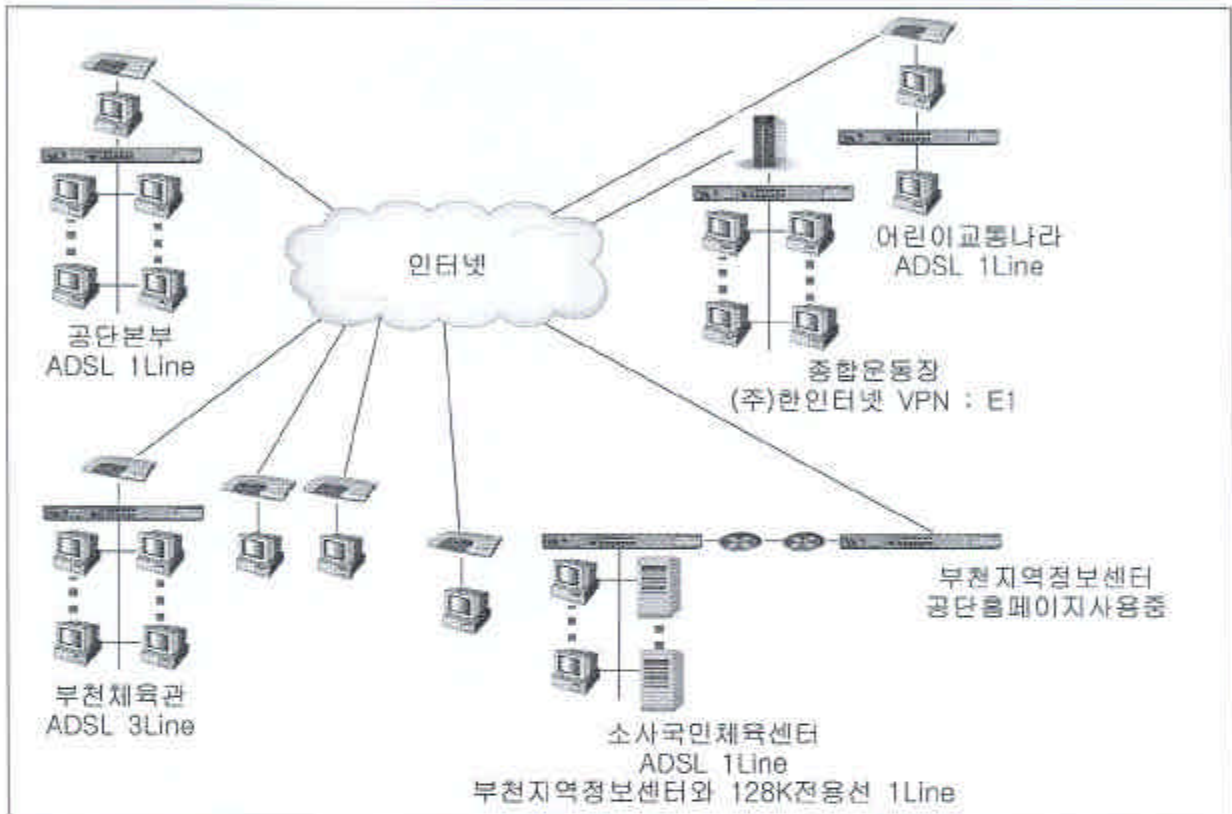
공단본부
ADSL 1Line

인터넷

어린이교통나라
ADSL 1Line

종합운동장
(주)한인터넷 VPN : E1

부천체육관
ADSL 3Line

부천지역정보센터
공단홈페이지사용중

소사국민체육센터
ADSL 1Line
부천지역정보센터와 128K전용선 1Line